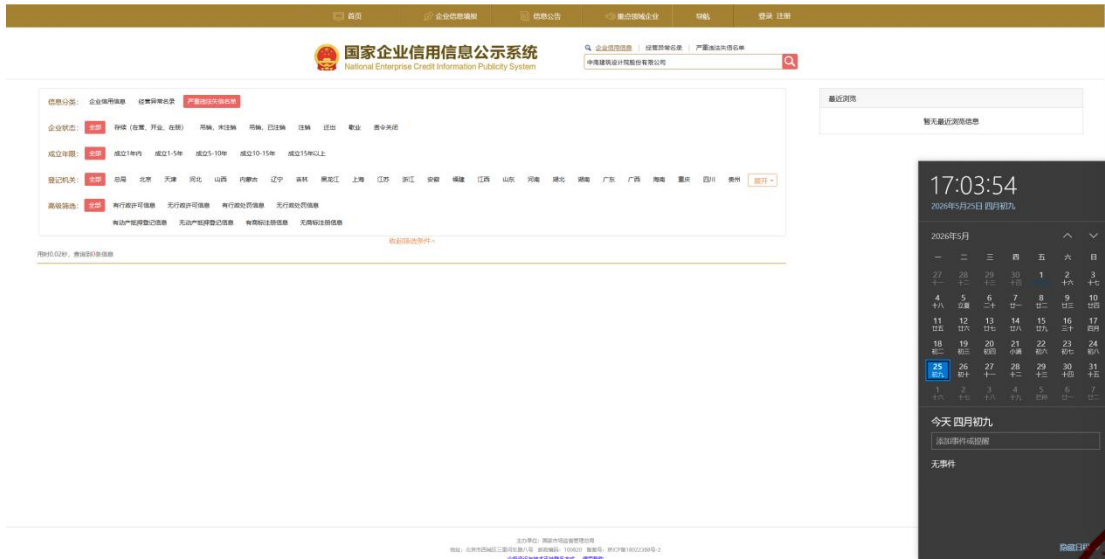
首页 企业信息填报 信息公告 重点领域企业 导航 登录 注册

国家企业信用信息公示系统
National Enterprise Credit Information Publicity System

企业信用信息 | 经营异常名录 | 严重违法失信名单
中南建筑设计院股份有限公司

信息分类: 企业信用信息 经营异常名录 严重违法失信名单

企业状态: 全部 存续（在营、开业、在册） 吊销，未注销 吊销，已注销 注销 迁出 歇业 责令关闭

成立年限: 全部 成立1年内 成立1-5年 成立5-10年 成立10-15年 成立15年以上

登记机关: 全部 总局 北京 天津 河北 山西 内蒙古 辽宁 吉林 黑龙江 上海 江苏 浙江 安徽 福建 江西 山东 河南 湖北 湖南 广东 广西 海南 重庆 四川 贵州 展开

高级筛选: 全部 有行政许可信息 无行政许可信息 有行政处罚信息 无行政处罚信息 有动产抵押登记信息 无动产抵押登记信息 有商标注册信息 无商标注册信息

收起筛选条件

用时0.02秒，查询到0条信息

最近浏览
暂无最近浏览信息

17:03:54
2026年5月25日 四月初九

2026年5月

| 一 | 二 | 三 | 四 | 五 | 六 | 日 |
|---|---|---|---|---|---|---|
| 27 十一 | 28 十二 | 29 十三 | 30 十四 | 1 | 2 十六 | 3 十七 |
| 4 十八 | 5 立夏 | 6 二十 | 7 廿一 | 8 廿二 | 9 廿三 | 10 廿四 |
| 11 廿五 | 12 廿六 | 13 廿七 | 14 廿八 | 15 廿九 | 16 三十 | 17 四月 |
| 18 初二 | 19 初三 | 20 初四 | 21 小满 | 22 初六 | 23 初七 | 24 初八 |
| 25 初九 | 26 初十 | 27 十一 | 28 十二 | 29 十三 | 30 十四 | 31 十五 |
| 1 十六 | 2 十七 | 3 十八 | 4 十九 | 5 四月 | 6 廿一 | 7 廿二 |

今天 四月初九
添加事件或提醒
无事件

隐藏日程

主办单位：国家市场监督管理总局
地址：北京市西城区三里河东路八号 邮政编码：100820 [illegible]
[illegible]